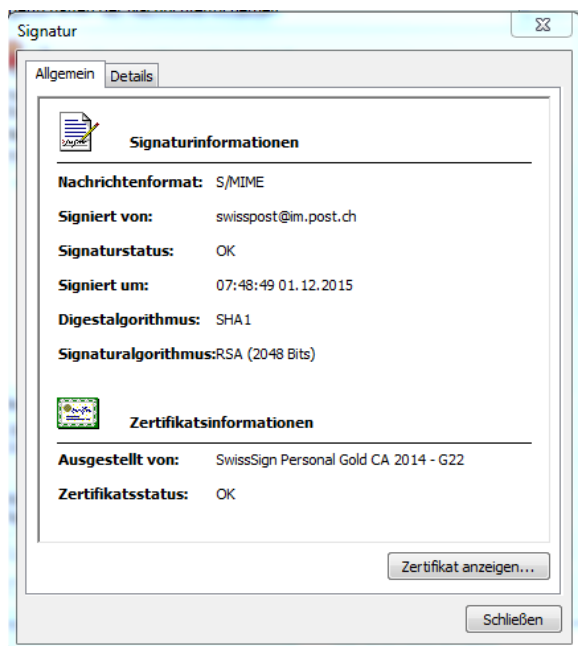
Signatur

Allgemein | Details

Signaturinformationen

Nachrichtenformat: S/MIME

Signiert von: swisspost@im.post.ch

Signaturstatus: OK

Signiert um: 07:48:49 01.12.2015

Digestalgorithmus: SHA1

Signaturalgorithmus:RSA (2048 Bits)

Zertifikatsinformationen

Ausgestellt von: SwissSign Personal Gold CA 2014 - G22

Zertifikatsstatus: OK

Zertifikat anzeigen...

Schließen